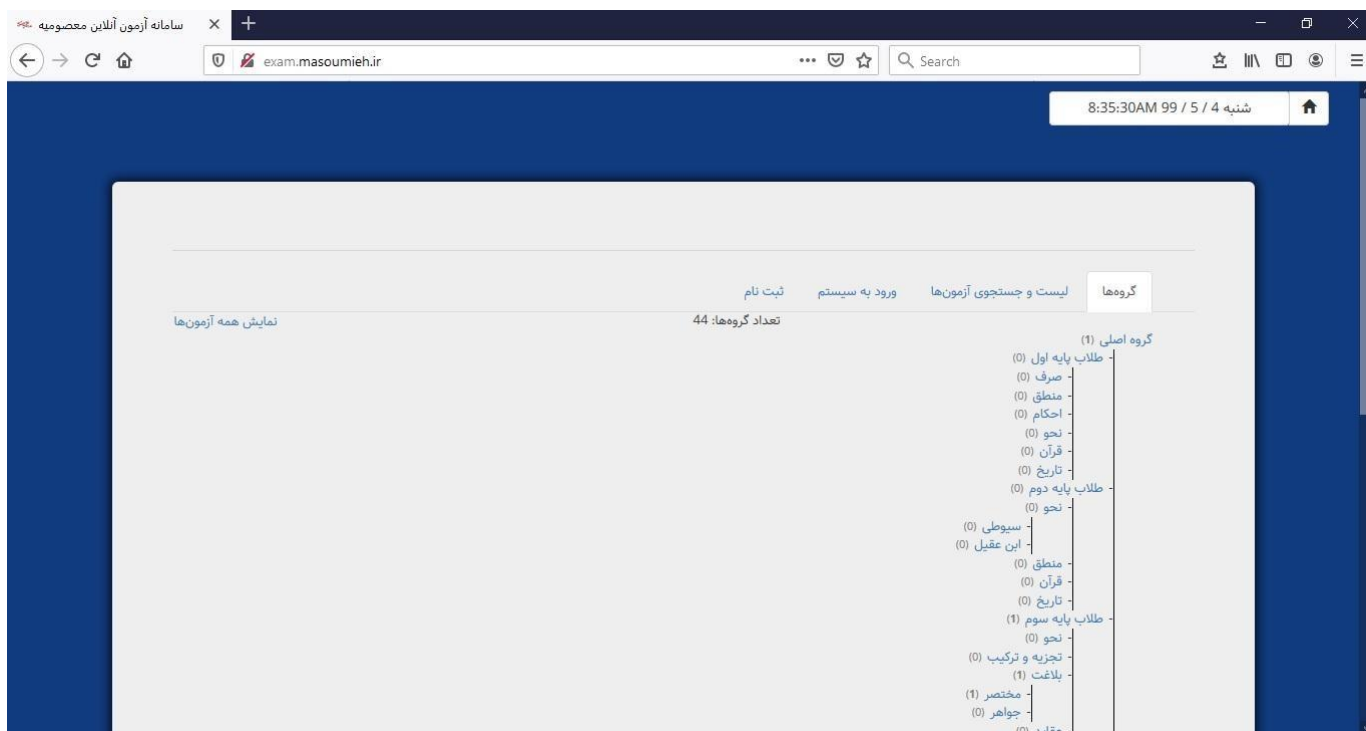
سامانه آزمون آنلاین معصومیه
exam.masoumieh.ir
Search

شنبه 4 / 5 / 99 8:35:30AM

گروه‌ها
لیست و جستجوی آزمون‌ها
ورود به سیستم
ثبت نام

تعداد گروه‌ها: 44
نمایش همه آزمون‌ها

گروه اصلی (1)
- طلاب پایه اول (0)
- صرف (0)
- منطق (0)
- احکام (0)
- نحو (0)
- قرآن (0)
- تاریخ (0)
- طلاب پایه دوم (0)
- نحو (0)
- سیوطی (0)
- ابن عقیل (0)
- منطق (0)
- قرآن (0)
- تاریخ (0)
- طلاب پایه سوم (1)
- نحو (0)
- تجزیه و ترکیب (0)
- بلاغت (1)
- مختصر (1)
- جواهر (0)
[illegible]